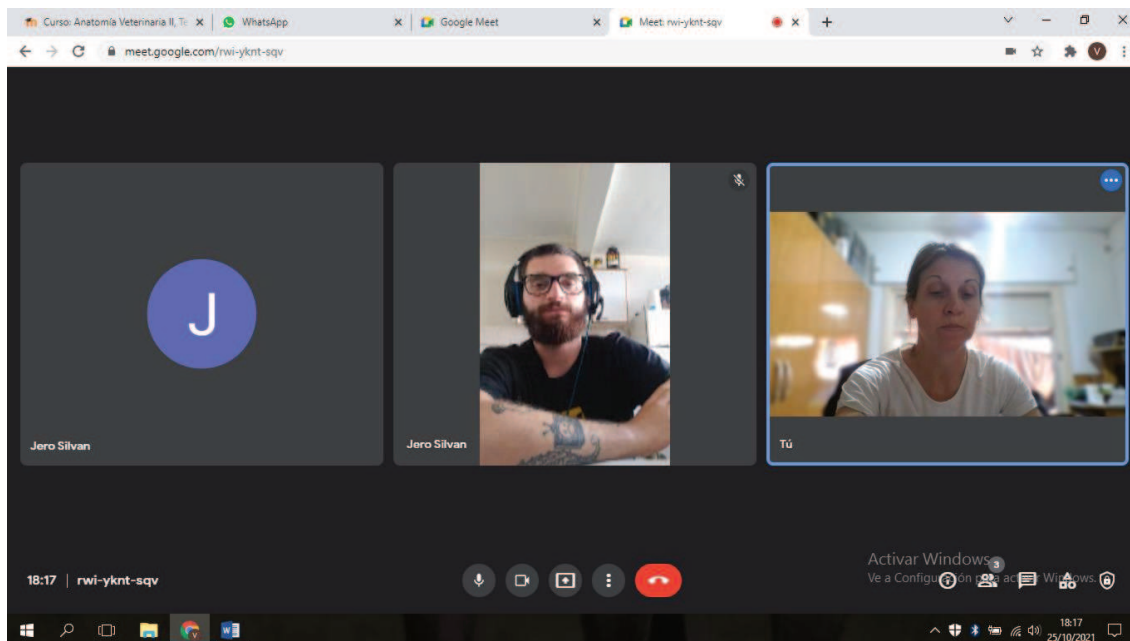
Curso: Anatomía Veterinaria II, Te ×
WhatsApp ×
Google Meet ×
Meet: rwi-yknt-sqv ×
+
meet.google.com/rwi-yknt-sqv

J
Jero Silvan
Jero Silvan
Tú

18:17 | rwi-yknt-sqv

Activar Windows
Ve a Configuración para activar Windows.
3

18:17
25/10/2021